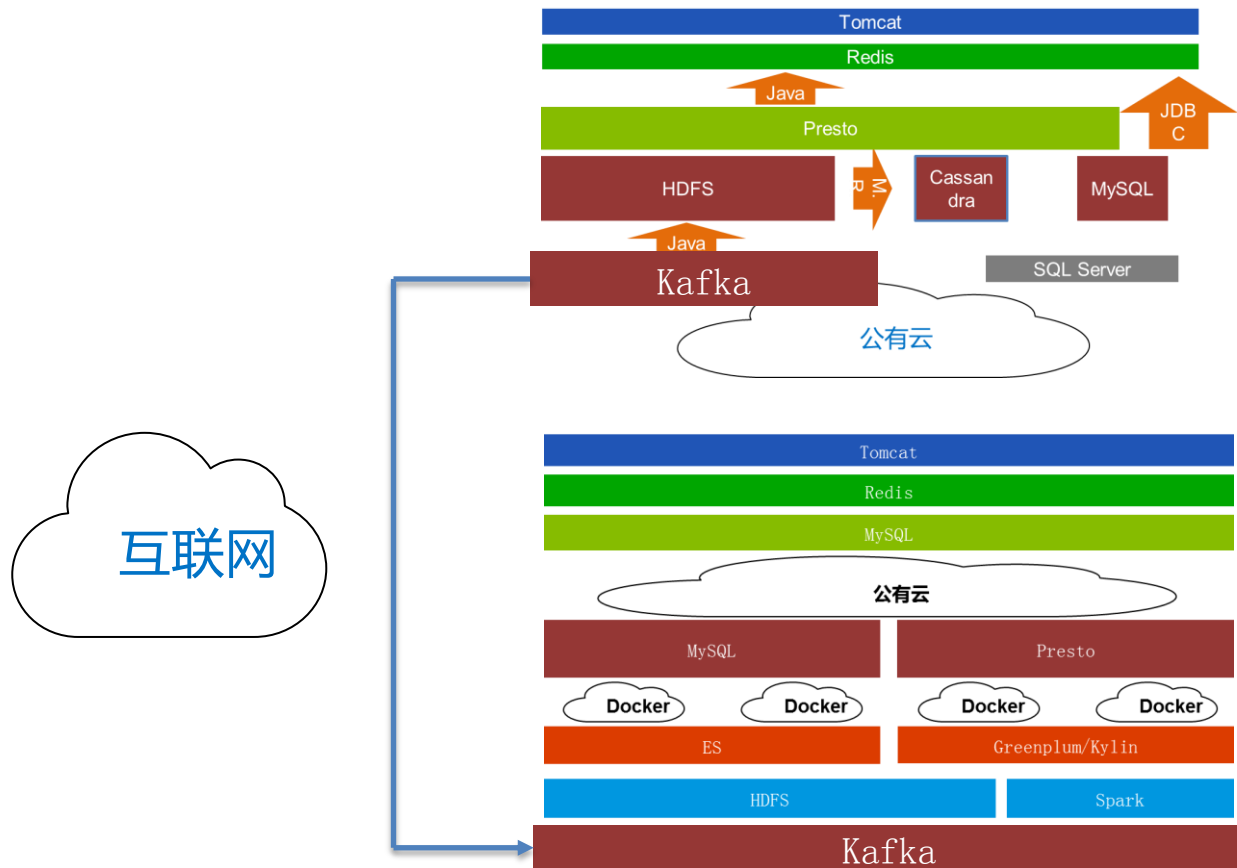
Tomcat

Redis

Java

JDBC

Presto

HDFS

M.R

Cassandra

MySQL

Java

Kafka

SQL Server

公有云

互联网

Tomcat

Redis

MySQL

公有云

MySQL

Presto

Docker

Docker

Docker

Docker

ES

Greenplum/Kylin

HDFS

Spark

Kafka